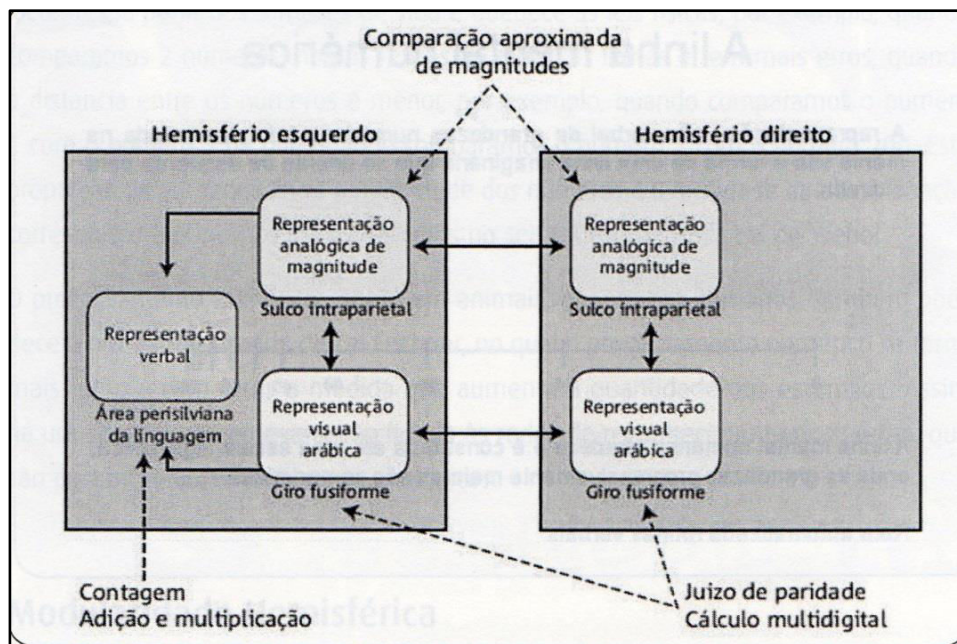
Comparação aproximada de magnitudes

Hemisfério esquerdo

Hemisfério direito

Representação analógica de magnitude

Sulco intraparietal

Representação verbal

Área perisilviana da linguagem

Representação visual arábica

Giro fusiforme

Representação analógica de magnitude

Sulco intraparietal

Representação visual arábica

Giro fusiforme

Contagem
Adição e multiplicação

Juizo de paridade
Cálculo multidigital